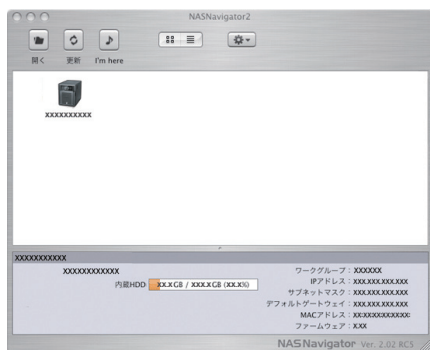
NASNavigator2

開く 更新 I'm here

XXXXXXXXXX

XXXXXXXXXXX

XXXXXXXXXXX

内蔵HDD XX.X GB / XXX.X GB (XX.X%)

ワークグループ：XXXXXX
IPアドレス：XXX.XXX.XXX.XXX
サブネットマスク：XXX.XXX.XXX.XXX
デフォルトゲートウェイ：XXX.XXX.XXX.XXX
MACアドレス：XX:XXXXXXXXXXX:
ファームウェア：X.XX

NASNavigator Ver. 2.02 RC5